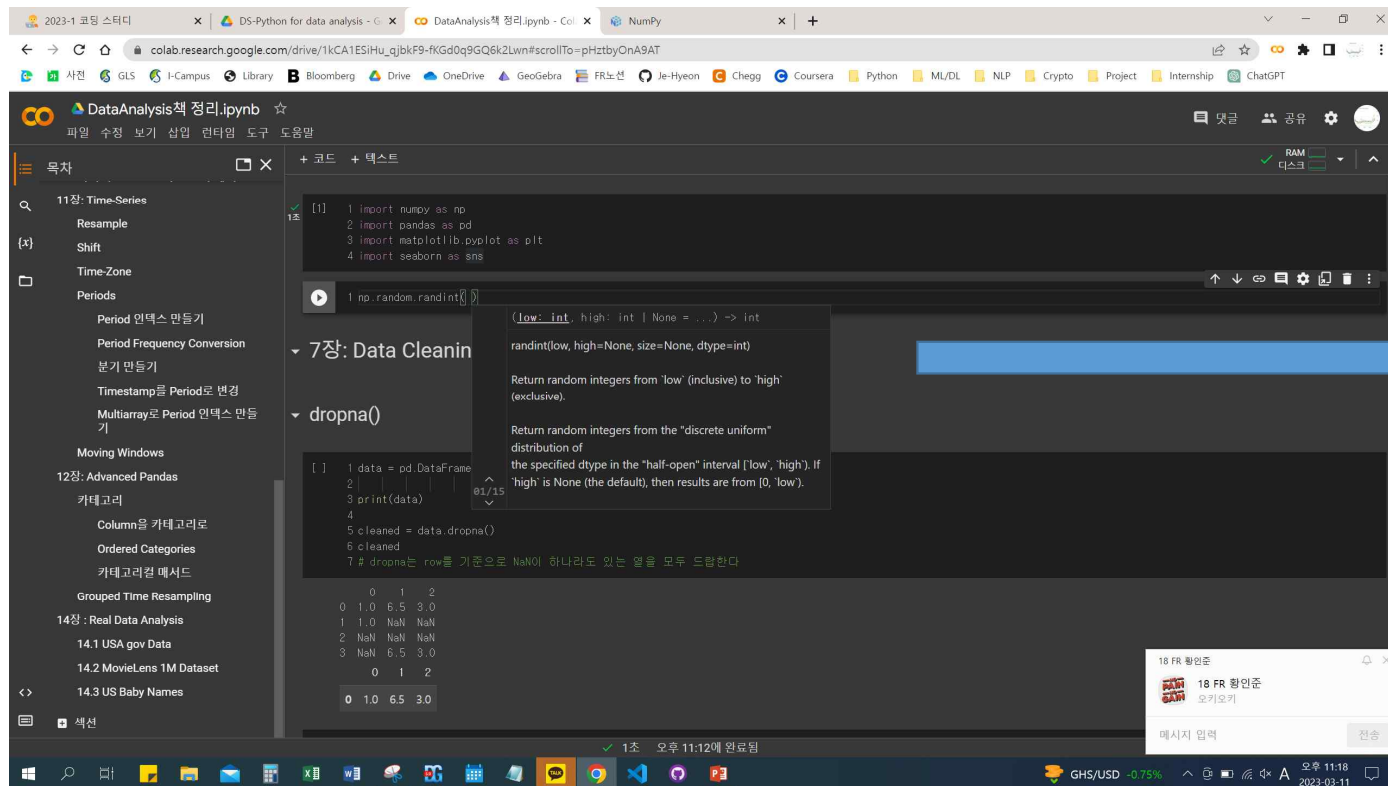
2023-1 코딩 스터디 | DS-Python for data analysis - G | DataAnalysis책 정리.ipynb - Col | NumPy | +

colab.research.google.com/drive/1kCA1ESiHu_qjbkF9-fKGd0q9GQ6k2Lwn#scrollTo=pHztbyOnA9AT

사전 GLS I-Campus Library Bloomberg Drive OneDrive GeoGebra FR노션 Je-Hyeon Chegg Coursera Python ML/DL NLP Crypto Project Internship ChatGPT

DataAnalysis책 정리.ipynb ☆
파일 수정 보기 삽입 런타임 도구 도움말

댓글 공유 RAM 디스크

목차
11장: Time-Series
Resample
Shift
Time-Zone
Periods
Period 인덱스 만들기
Period Frequency Conversion
분기 만들기
Timestamp를 Period로 변경
Multiarray로 Period 인덱스 만들기
Moving Windows
12장: Advanced Pandas
카테고리
Column을 카테고리로
Ordered Categories
카테고리컬 메서드
Grouped Time Resampling
14장 : Real Data Analysis
14.1 USA gov Data
14.2 MovieLens 1M Dataset
14.3 US Baby Names
섹션

+ 코드 + 텍스트

[1] 1초
1 import numpy as np
2 import pandas as pd
3 import matplotlib.pyplot as plt
4 import seaborn as sns

1 np.random.randint()

(low: int, high: int | None = ...) -> int

randint(low, high=None, size=None, dtype=int)

Return random integers from `low` (inclusive) to `high` (exclusive).

Return random integers from the "discrete uniform" distribution of
the specified dtype in the "half-open" interval [`low`, `high`). If `high` is None (the default), then results are from [0, `low`).

01/15

7장: Data Cleanin

dropna()

[ ]
1 data = pd.DataFrame
2
3 print(data)
4
5 cleaned = data.dropna()
6 cleaned
7 # dropna는 row를 기준으로 NaN이 하나라도 있는 열을 모두 드랍한다

| | 0 | 1 | 2 |
|---|---|---|---|
| 0 | 1.0 | 6.5 | 3.0 |
| 1 | 1.0 | NaN | NaN |
| 2 | NaN | NaN | NaN |
| 3 | NaN | 6.5 | 3.0 |

| | 0 | 1 | 2 |
|---|---|---|---|
| 0 | 1.0 | 6.5 | 3.0 |

✓ 1초 오후 11:12에 완료됨

18 FR 황인준
18 FR 황인준
오키오키
메시지 입력
전송

GHS/USD -0.75% 오후 11:18 2023-03-11